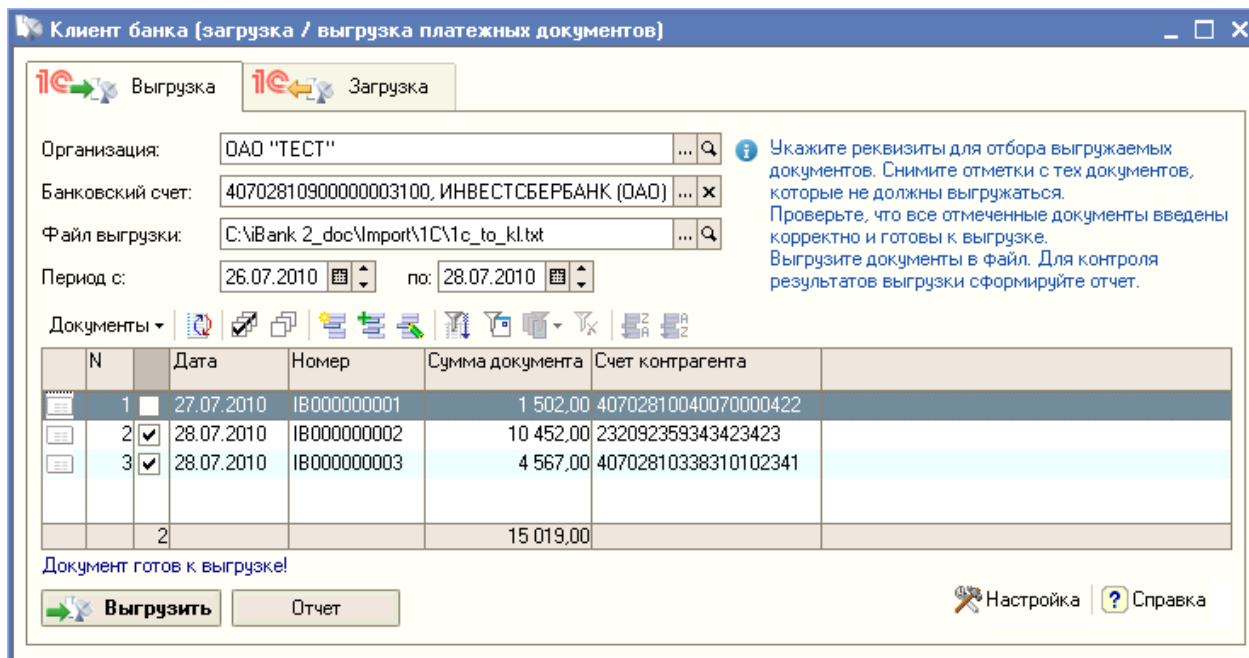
Клиент банка (загрузка / выгрузка платежных документов)

1С Выгрузка 1С Загрузка

Организация: ОАО "ТЕСТ"

Банковский счет: 40702810900000003100, ИНВЕСТСБЕРБАНК (ОАО)

Файл выгрузки: C:\iBank 2_doc\Import\1C\1c_to_kl.txt

Период с: 26.07.2010 по: 28.07.2010

Укажите реквизиты для отбора выгружаемых документов. Снимите отметки с тех документов, которые не должны выгружаться.
Проверьте, что все отмеченные документы введены корректно и готовы к выгрузке.
Выгрузите документы в файл. Для контроля результатов выгрузки сформируйте отчет.

Документы

| N | | Дата | Номер | Сумма документа | Счет контрагента |
|---|---|---|---|---|---|
| 1 | | 27.07.2010 | IB000000001 | 1 502,00 | 40702810040070000422 |
| 2 | ✓ | 28.07.2010 | IB000000002 | 10 452,00 | 232092359343423423 |
| 3 | ✓ | 28.07.2010 | IB000000003 | 4 567,00 | 40702810338310102341 |
| | 2 | | | 15 019,00 | |

Документ готов к выгрузке!

Выгрузить Отчет Настройка Справка